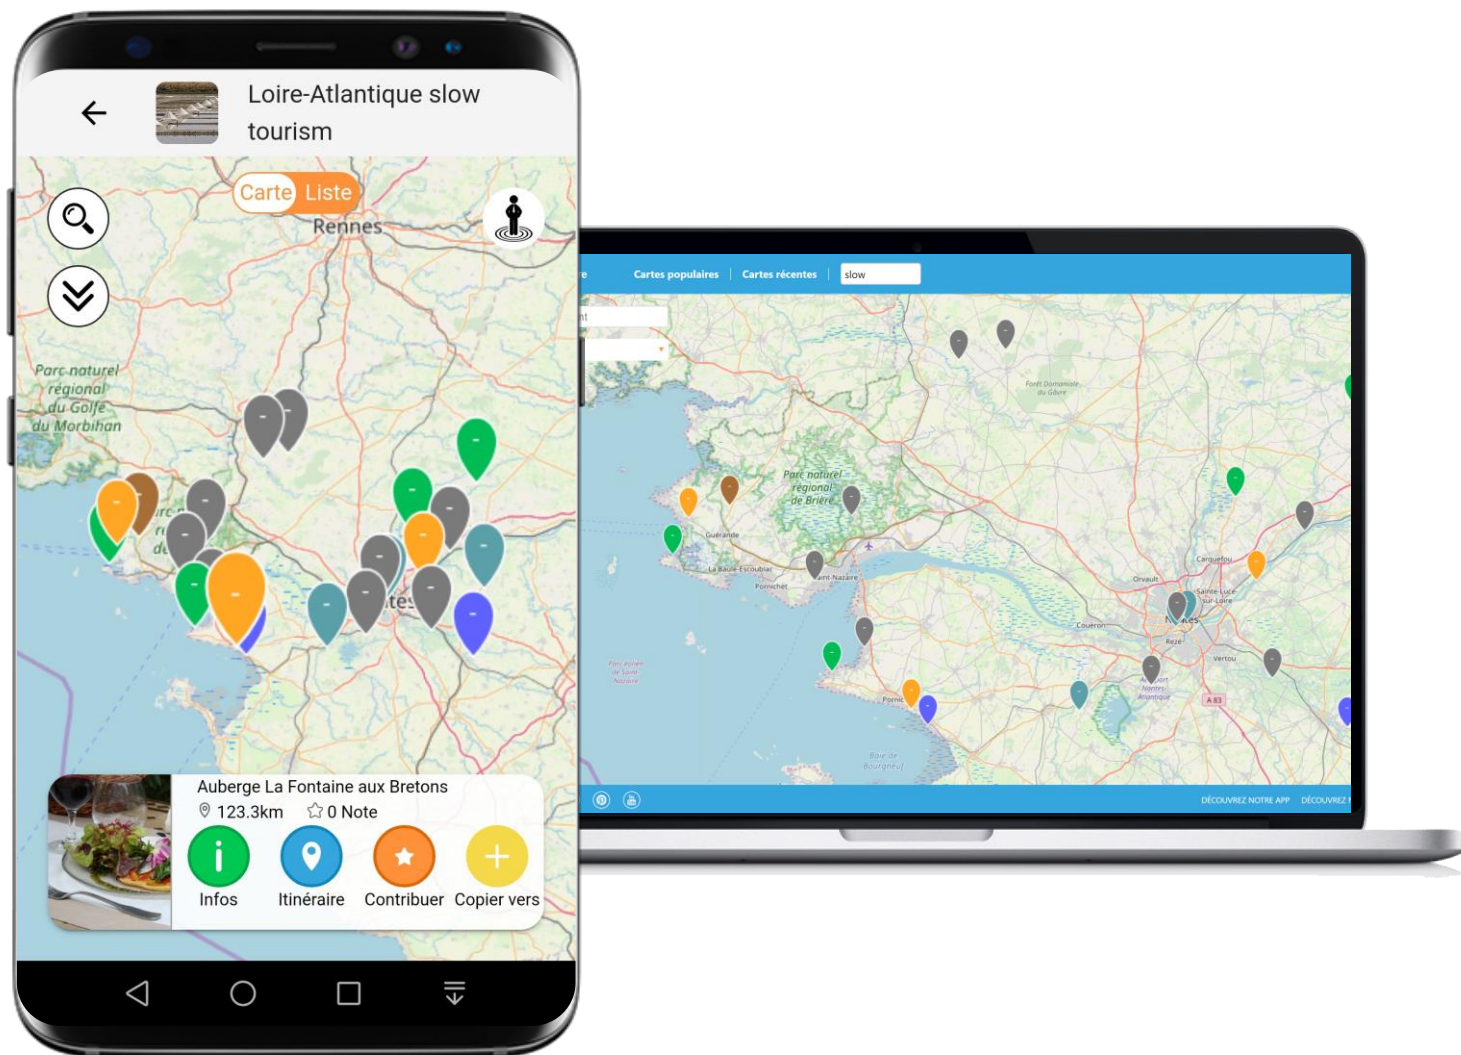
Loire-Atlantique slow tourism

Carte Liste

Rennes

Parc naturel régional du Golfe du Morbihan

Auberge La Fontaine aux Bretons
123.3km 0 Note
Infos Itinéraire Contribuer Copier vers

Cartes populaires | Cartes récentes | slow

Parc naturel régional de Brière

Guérande
La Baule-Escoublac
Saint-Nazaire
Pornichet
Couëron
Orvault
Carquefou
Sainte-Luce-sur-Loire
Nantes
Rezé
Vertou
Pornic
Baie de Bourgneuf
A 83

DÉCOUVREZ NOTRE APP DÉCOUVREZ